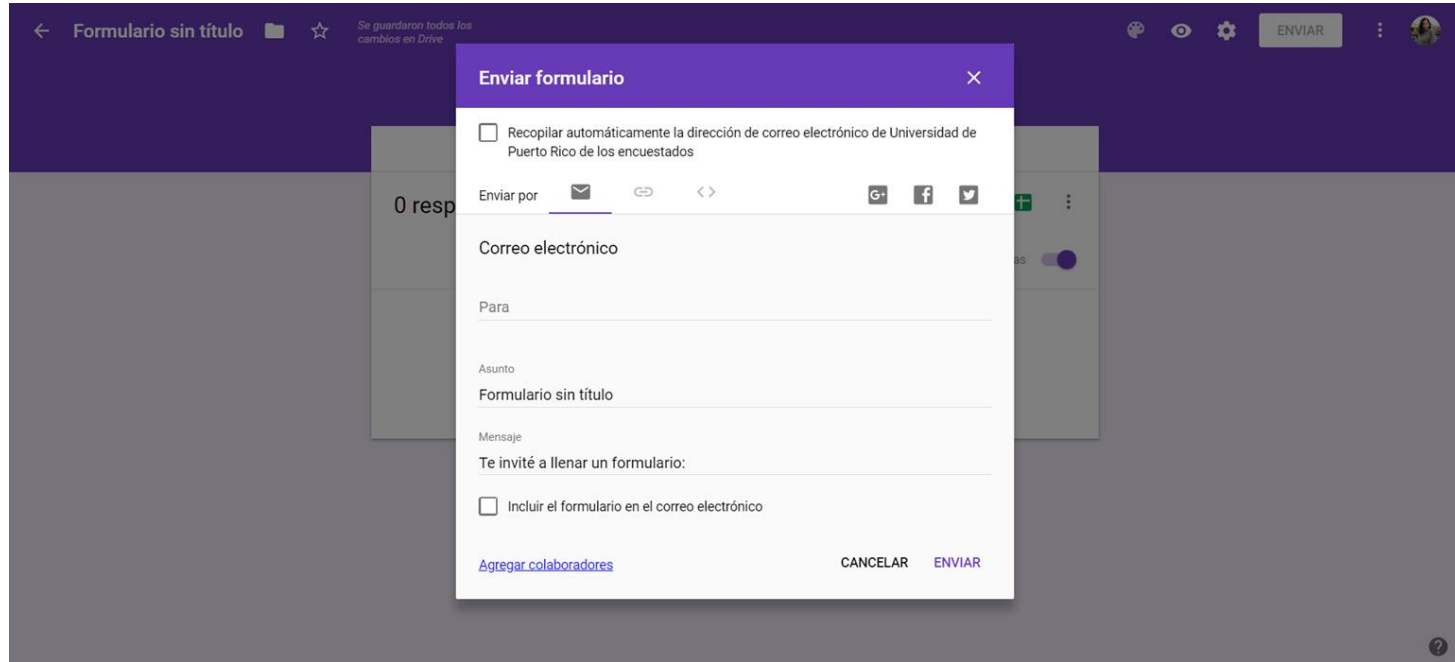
Formulario sin título

Se guardaron todos los cambios en Drive

ENVIAR

0 resp

as

Enviar formulario

Recopilar automáticamente la dirección de correo electrónico de Universidad de Puerto Rico de los encuestados

Enviar por

G+

Correo electrónico

Para

Asunto

Formulario sin título

Mensaje

Te invité a llenar un formulario:

Incluir el formulario en el correo electrónico

Agregar colaboradores

CANCELAR

ENVIAR